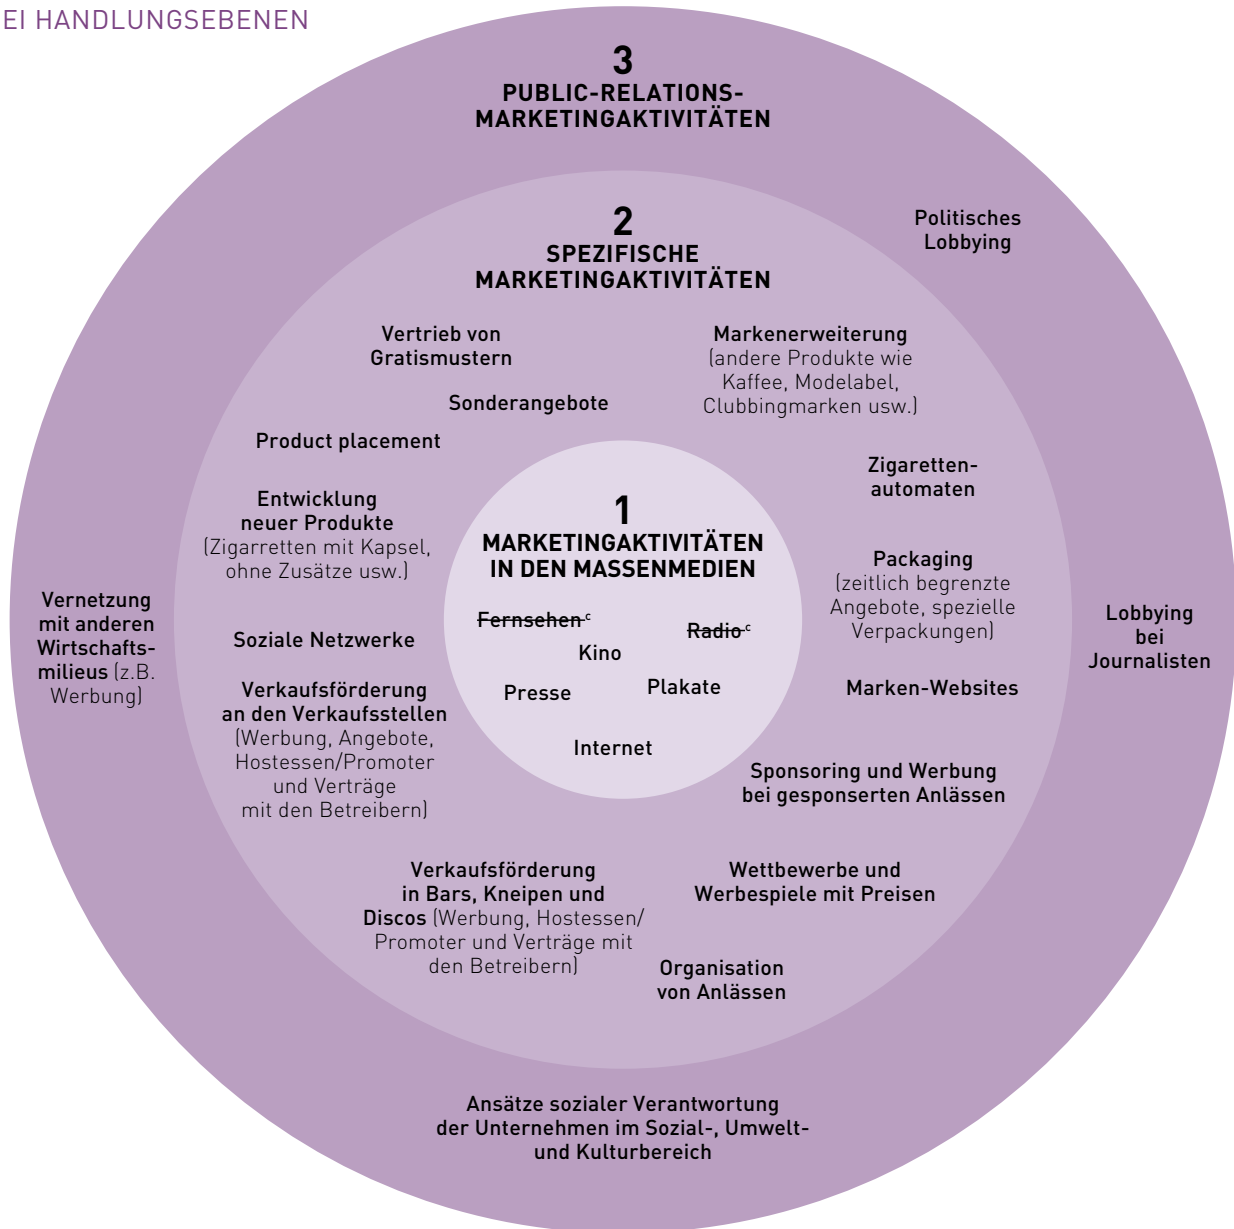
EI HANDLUNGSEBENEN

3
PUBLIC-RELATIONS-MARKETINGAKTIVITÄTEN

Politisches Lobbying

2
SPEZIFISCHE MARKETINGAKTIVITÄTEN

Vertrieb von Gratismustern

Markenerweiterung (andere Produkte wie Kaffee, Modelabel, Clubbingmarken usw.)

Sonderangebote

Product placement

Zigaretten-automaten

Entwicklung neuer Produkte (Zigarretten mit Kapsel, ohne Zusätze usw.)

1
MARKETINGAKTIVITÄTEN IN DEN MASSENMEDIEN

Packaging (zeitlich begrenzte Angebote, spezielle Verpackungen)

Vernetzung mit anderen Wirtschafts-milieus (z.B. Werbung)

Fernsehen$^c$

Radio$^c$

Lobbying bei Journalisten

Soziale Netzwerke

Kino

Presse

Plakate

Marken-Websites

Verkaufsförderung an den Verkaufsstellen (Werbung, Angebote, Hostessen/Promoter und Verträge mit den Betreibern)

Internet

Sponsoring und Werbung bei gesponserten Anlässen

Verkaufsförderung in Bars, Kneipen und Discos (Werbung, Hostessen/Promoter und Verträge mit den Betreibern)

Wettbewerbe und Werbespiele mit Preisen

Organisation von Anlässen

Ansätze sozialer Verantwortung der Unternehmen im Sozial-, Umwelt- und Kulturbereich